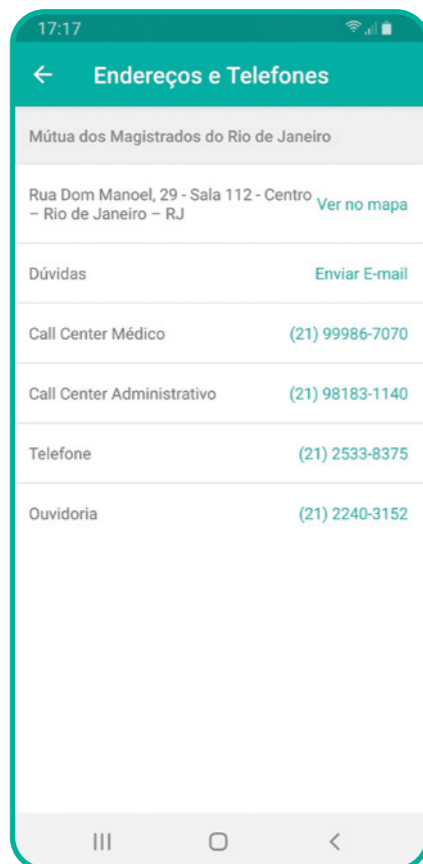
17:17

← Endereços e Telefones

Mútua dos Magistrados do Rio de Janeiro

Rua Dom Manoel, 29 - Sala 112 - Centro – Rio de Janeiro – RJ Ver no mapa

Dúvidas Enviar E-mail

Call Center Médico (21) 99986-7070

Call Center Administrativo (21) 98183-1140

Telefone (21) 2533-8375

Ouvidoria (21) 2240-3152